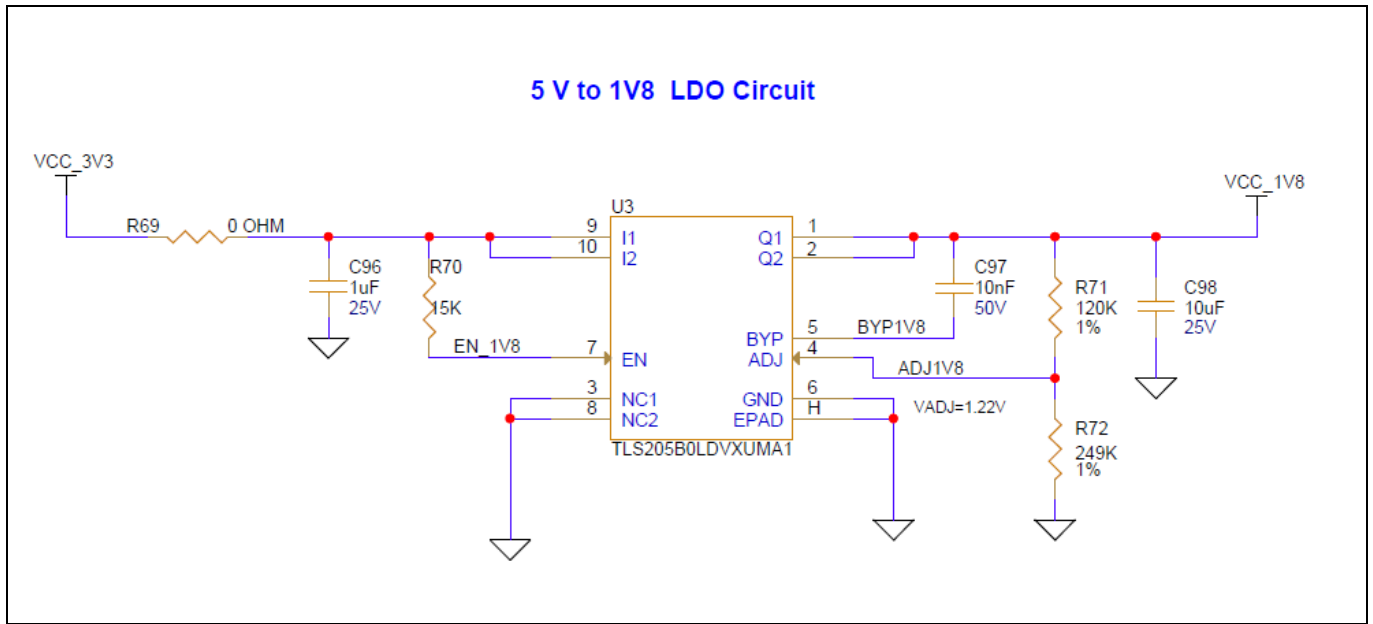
5 V to 1V8 LDO Circuit

VCC_3V3

R69 0 OHM

C96
1uF
25V

R70
15K

EN_1V8

U3

9 I1
10 I2
7 EN
3 NC1
8 NC2

1 Q1
2 Q2
5 BYP
4 ADJ
6 GND
H EPAD

TLS205B0LDVXUMA1

BYP1V8

C97
10nF
50V

ADJ1V8

VADJ=1.22V

R71
120K
1%

R72
249K
1%

VCC_1V8

C98
10uF
25V